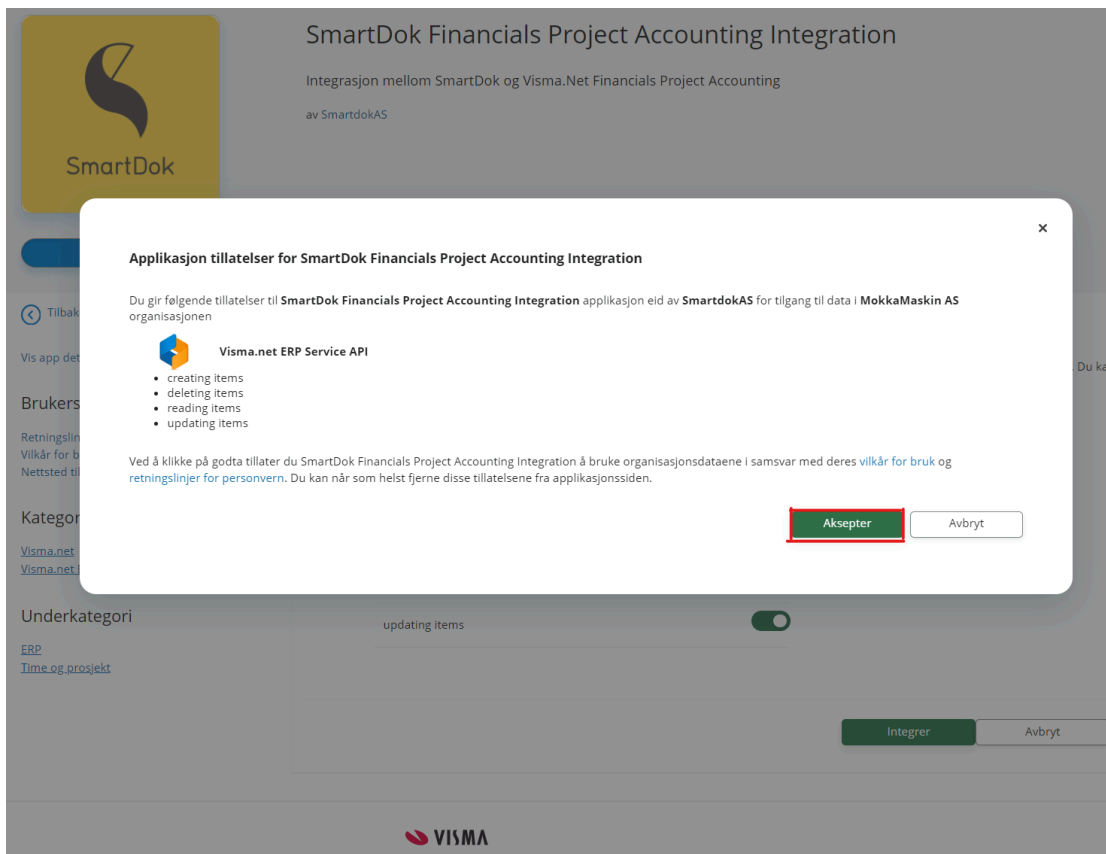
SmartDok

SmartDok Financials Project Accounting Integration

Integrasjon mellom SmartDok og Visma.Net Financials Project Accounting

av SmartdokAS

Tilbak

Vis app det

. Du ka

Brukers

Retningslin
Vilkår for b
Nettsted til

Kategor

Visma.net
Visma.net

Underkategori

ERP
Time og prosjekt

×

Applikasjon tillatelser for SmartDok Financials Project Accounting Integration

Du gir følgende tillatelser til **SmartDok Financials Project Accounting Integration** applikasjon eid av **SmartdokAS** for tilgang til data i **MokkaMaskin AS** organisasjonen

Visma.net ERP Service API

- creating items
- deleting items
- reading items
- updating items

Ved å klikke på godta tillater du SmartDok Financials Project Accounting Integration å bruke organisasjonsdataene i samsvar med deres vilkår for bruk og retningslinjer for personvern. Du kan når som helst fjerne disse tillatelsene fra applikasjonssiden.

Aksepter | Avbryt

updating items

Integrer | Avbryt

VISMA